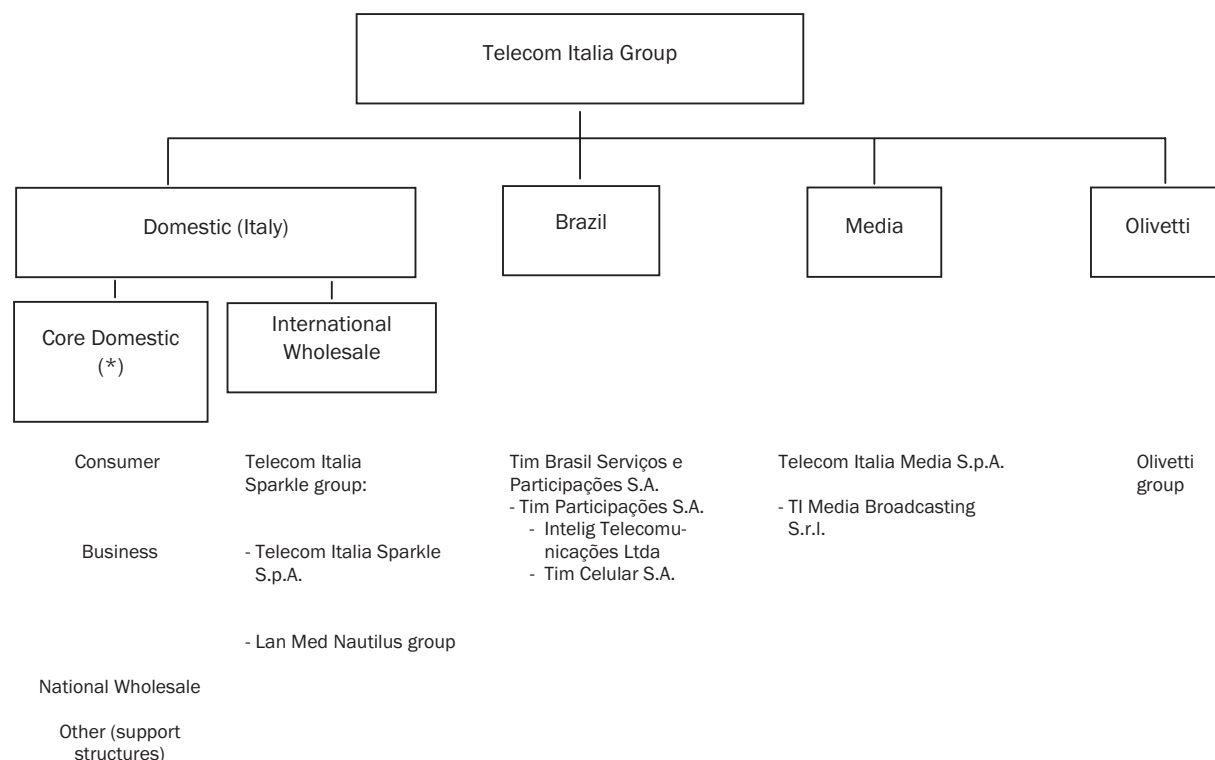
Telecom Italia Group

Domestic (Italy)

Brazil

Media

Olivetti

Core Domestic (*)

International Wholesale

Consumer

Business

National Wholesale

Other (support structures)

Telecom Italia Sparkle group:

- Telecom Italia Sparkle S.p.A.

- Lan Med Nautilus group

Tim Brasil Serviços e Participações S.A.
- Tim Participações S.A.
- Intelig Telecomunicações Ltda
- Tim Celular S.A.

Telecom Italia Media S.p.A.

- TI Media Broadcasting S.r.l.

Olivetti group